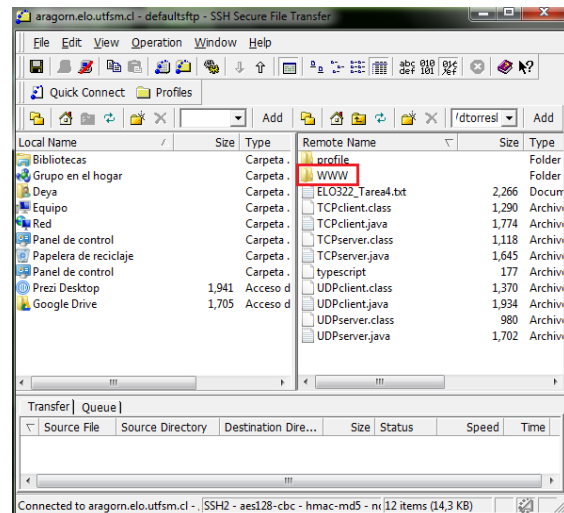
aragorn.elo.utfsm.cl - defaultsftp - SSH Secure File Transfer

File Edit View Operation Window Help

abc def 010 101

Quick Connect Profiles

Add /dtorresl Add

| Local Name | Size | Type |
|---|---|---|
| Bibliotecas | | Carpeta . |
| Grupo en el hogar | | Carpeta . |
| Deya | | Carpeta . |
| Equipo | | Carpeta . |
| Red | | Carpeta . |
| Panel de control | | Carpeta . |
| Papelera de reciclaje | | Carpeta . |
| Panel de control | | Carpeta . |
| Prezi Desktop | 1,941 | Acceso d |
| Google Drive | 1,705 | Acceso d |

| Remote Name | Size | Type |
|---|---|---|
| profile | | Folder |
| WWW | | Folder |
| ELO322_Tarea4.txt | 2,266 | Docum |
| TCPclient.class | 1,290 | Archiv |
| TCPclient.java | 1,774 | Archiv |
| TCPserver.class | 1,118 | Archiv |
| TCPserver.java | 1,645 | Archiv |
| typescript | 177 | Archiv |
| UDPclient.class | 1,370 | Archiv |
| UDPclient.java | 1,934 | Archiv |
| UDPserver.class | 980 | Archiv |
| UDPserver.java | 1,702 | Archiv |

Transfer Queue

| Source File | Source Directory | Destination Dire... | Size | Status | Speed | Time |
|---|---|---|---|---|---|---|

Connected to aragorn.elo.utfsm.cl - SSH2 - aes128-cbc - hmac-md5 - nc 12 items (14,3 KB)